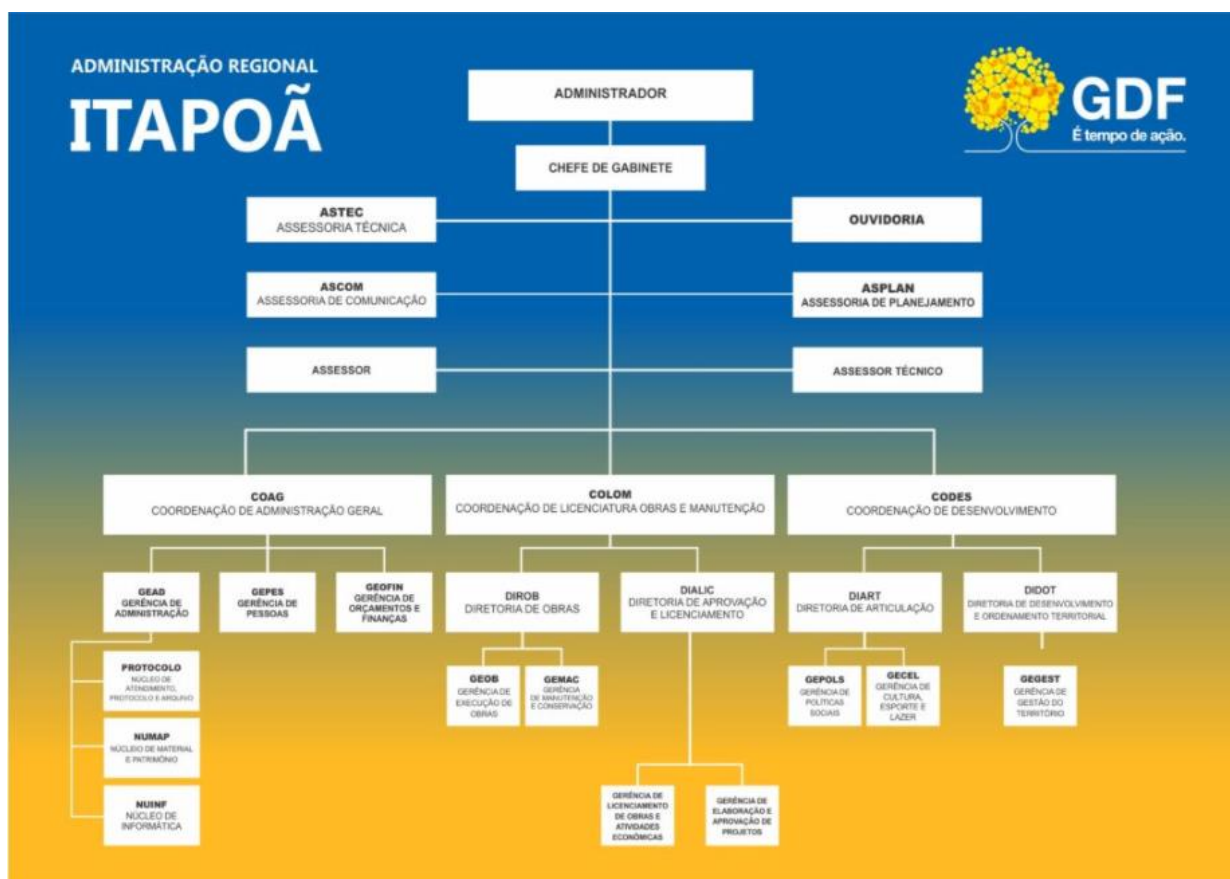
ADMINISTRAÇÃO REGIONAL
ITAPOÃ

GDF
É tempo de ação.

ADMINISTRADOR

CHEFE DE GABINETE

ASTEC
ASSESSORIA TÉCNICA

OUVIDORIA

ASCOM
ASSESSORIA DE COMUNICAÇÃO

ASPLAN
ASSESSORIA DE PLANEJAMENTO

ASSESSOR

ASSESSOR TÉCNICO

COAG
COORDENAÇÃO DE ADMINISTRAÇÃO GERAL

COLOM
COORDENAÇÃO DE LICENCIATURA OBRAS E MANUTENÇÃO

CODES
COORDENAÇÃO DE DESENVOLVIMENTO

GEAD
GERÊNCIA DE ADMINISTRAÇÃO

GEPES
GERÊNCIA DE PESSOAS

GEOFIN
GERÊNCIA DE ORÇAMENTOS E FINANÇAS

PROTOCOLO
NÚCLEO DE ATENDIMENTO, PROTOCOLO E ARQUIVO

NUMAP
NÚCLEO DE MATERIAL E PATRIMÔNIO

NUINF
NÚCLEO DE INFORMÁTICA

DIROB
DIRETORIA DE OBRAS

DIALIC
DIRETORIA DE APROVAÇÃO E LICENCIAMENTO

GEOB
GERÊNCIA DE EXECUÇÃO DE OBRAS

GEMAC
GERÊNCIA DE MANUTENÇÃO E CONSERVAÇÃO

GERÊNCIA DE LICENCIAMENTO DE OBRAS E ATIVIDADES ECONÔMICAS

GERÊNCIA DE ELABORAÇÃO E APROVAÇÃO DE PROJETOS

DIART
DIRETORIA DE ARTICULAÇÃO

DIDOT
DIRETORIA DE DESENVOLVIMENTO E ORDENAMENTO TERRITORIAL

GEPOLS
GERÊNCIA DE POLÍTICAS SOCIAIS

GECEL
GERÊNCIA DE CULTURA, ESPORTE E LAZER

GEGEST
GERÊNCIA DE GESTÃO DO TERRITÓRIO